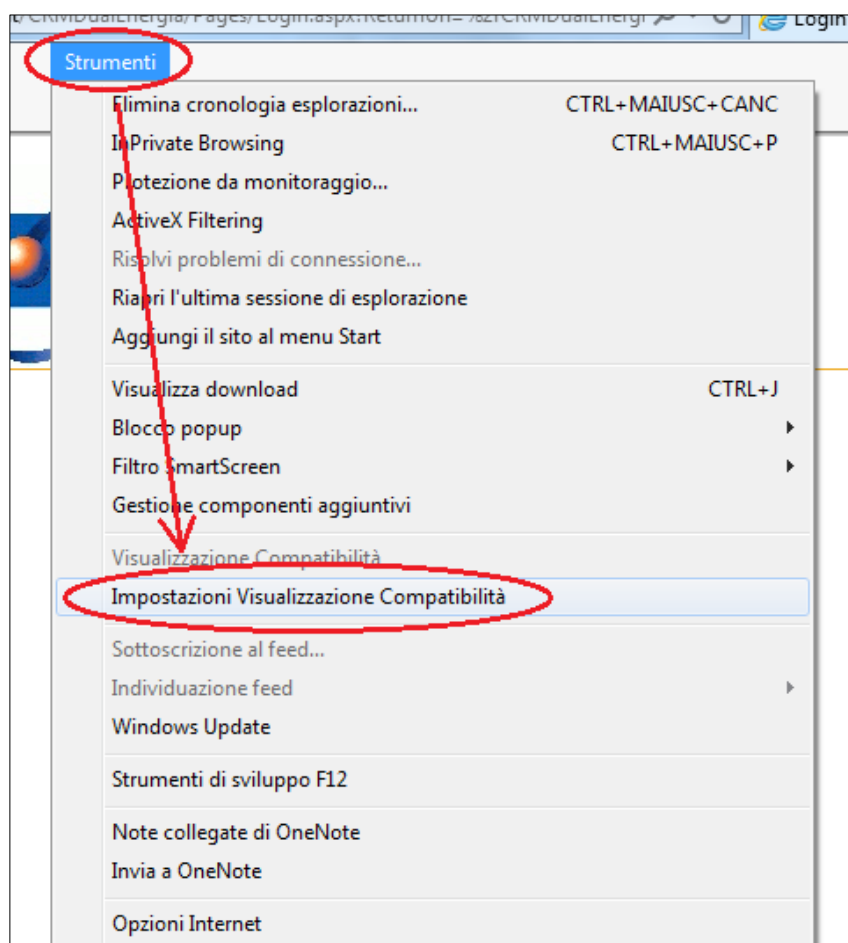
/CRMDualEnergia/Pages/Login.aspx?ReturnUrl=%2fCRMDualEnergi

Login

Strumenti

Elimina cronologia esplorazioni... CTRL+MAIUSC+CANC
InPrivate Browsing CTRL+MAIUSC+P
Protezione da monitoraggio...
ActiveX Filtering
Risolvi problemi di connessione...
Riapri l'ultima sessione di esplorazione
Aggiungi il sito al menu Start

Visualizza download CTRL+J
Blocco popup
Filtro SmartScreen
Gestione componenti aggiuntivi

Visualizzazione Compatibilità
Impostazioni Visualizzazione Compatibilità

Sottoscrizione al feed...
Individuazione feed
Windows Update

Strumenti di sviluppo F12

Note collegate di OneNote
Invia a OneNote

Opzioni Internet